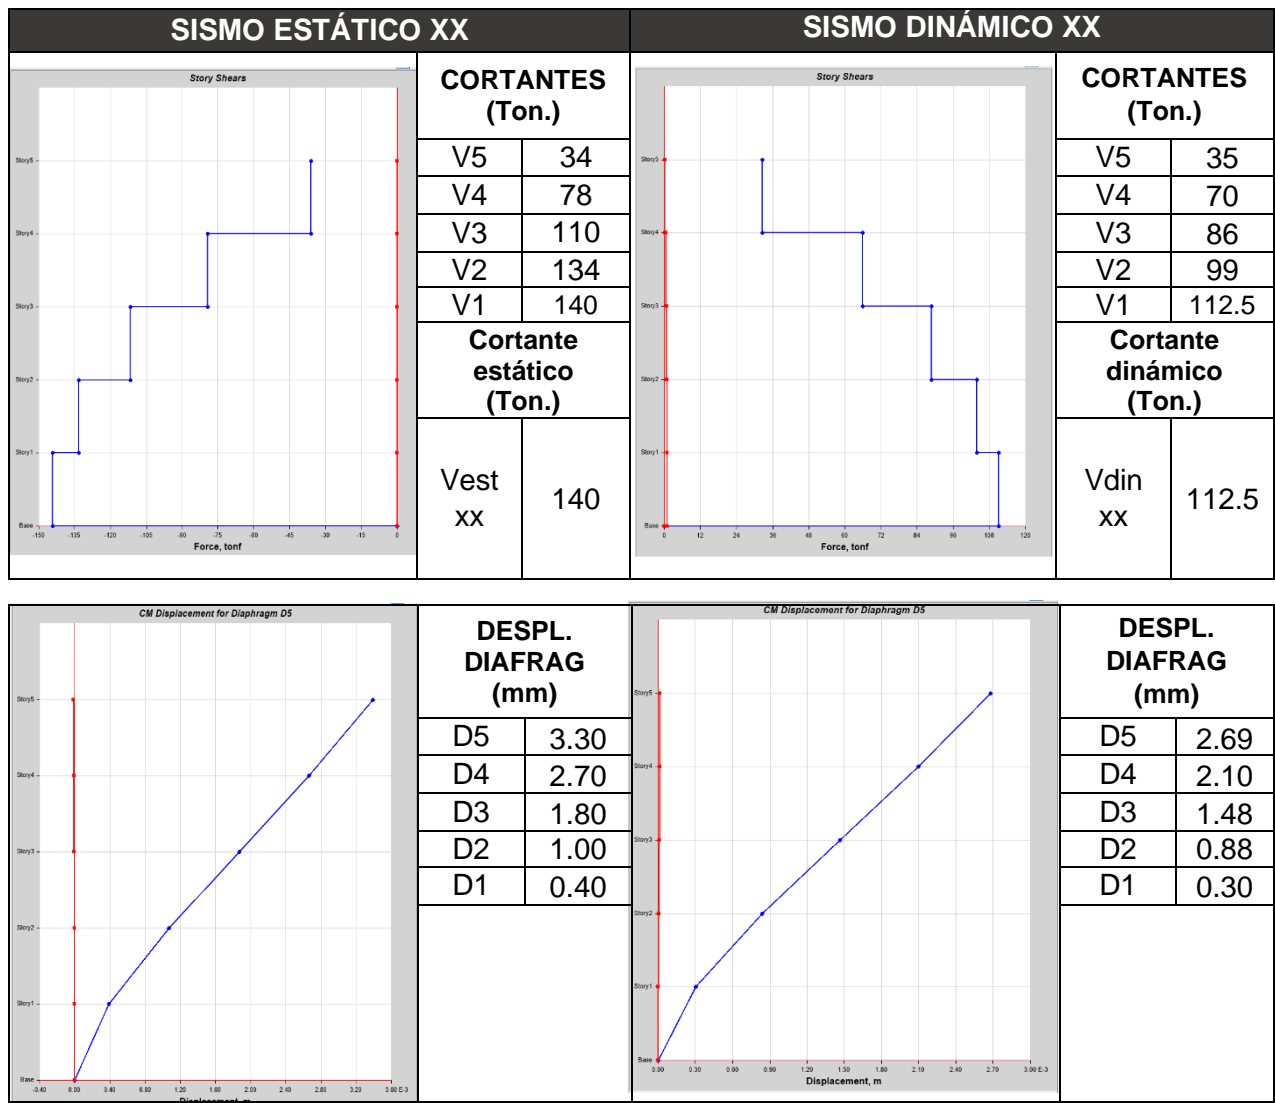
SISMO ESTÁTICO XX

SISMO DINÁMICO XX

Story Shears

Story5
Story4
Story3
Story2
Story1
Base

-150 -135 -120 -105 -90 -75 -60 -45 -30 -15 0

Force, tonf

| CORTANTES (Ton.) | |
|---|---|
| V5 | 34 |
| V4 | 78 |
| V3 | 110 |
| V2 | 134 |
| V1 | 140 |
| Cortante estático (Ton.) | |
| Vest xx | 140 |

Story Shears

Story5
Story4
Story3
Story2
Story1
Base

0 12 24 36 48 60 72 84 96 108 120

Force, tonf

| CORTANTES (Ton.) | |
|---|---|
| V5 | 35 |
| V4 | 70 |
| V3 | 86 |
| V2 | 99 |
| V1 | 112.5 |
| Cortante dinámico (Ton.) | |
| Vdin xx | 112.5 |

CM Displacement for Diaphragm D5

Story5
Story4
Story3
Story2
Story1
Base

-0.40 0.00 0.40 0.80 1.20 1.60 2.00 2.40 2.80 3.20 3.60 E-3

Displacement, m

| DESPL. DIAFRAG (mm) | |
|---|---|
| D5 | 3.30 |
| D4 | 2.70 |
| D3 | 1.80 |
| D2 | 1.00 |
| D1 | 0.40 |

CM Displacement for Diaphragm D5

Story5
Story4
Story3
Story2
Story1
Base

0.00 0.30 0.60 0.90 1.20 1.50 1.80 2.10 2.40 2.70 3.00 E-3

Displacement, m

| DESPL. DIAFRAG (mm) | |
|---|---|
| D5 | 2.69 |
| D4 | 2.10 |
| D3 | 1.48 |
| D2 | 0.88 |
| D1 | 0.30 |